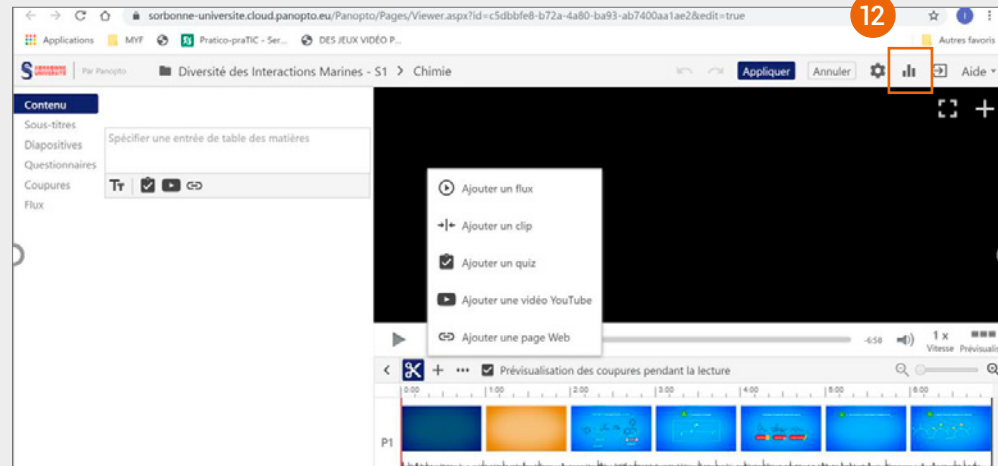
sorbonne-universite.cloud.panopto.eu/Panopto/Pages/Viewer.aspx?id=c5dbbfe8-b72a-4a80-ba93-ab7400aa1ae2&edit=true

12

Applications MYF Pratico-praTIC - Ser... DES JEUX VIDÉO P... Autres favoris

SORBONNE UNIVERSITÉ Par Panopto Diversité des Interactions Marines - S1 > Chimie

Appliquer Annuler Aide

Contenu
Sous-titres
Diapositives
Questionnaires
Coupures
Flux

Spécifier une entrée de table des matières

Ajouter un flux
Ajouter un clip
Ajouter un quiz
Ajouter une vidéo YouTube
Ajouter une page Web

-6:58 1 x Vitesse Prévisualis

Prévisualisation des coupures pendant la lecture

0:00 1:00 2:00 3:00 4:00 5:00 6:00

P1